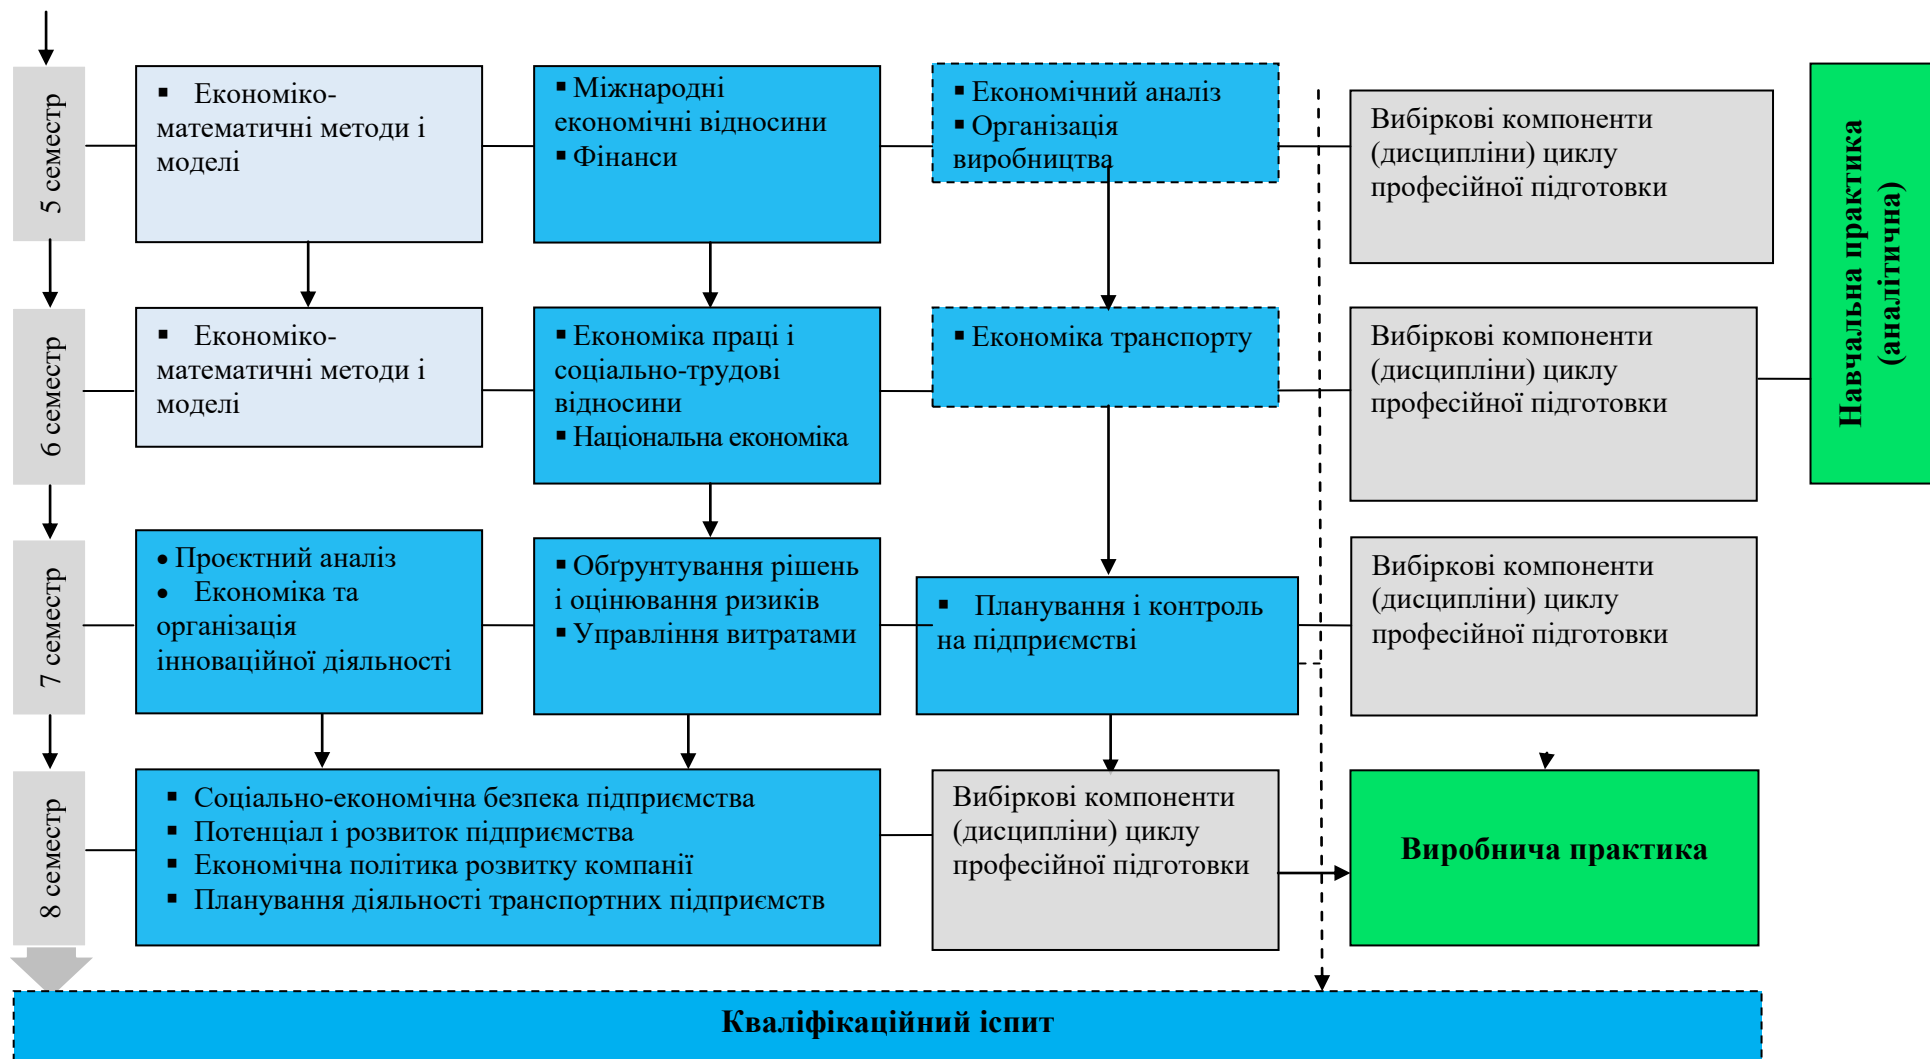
5 семестр

▪ Економіко-математичні методи і моделі

▪ Міжнародні економічні відносини
▪ Фінанси

▪ Економічний аналіз
▪ Організація виробництва

Вибіркові компоненти (дисципліни) циклу професійної підготовки

Навчальна практика (аналітична)

6 семестр

▪ Економіко-математичні методи і моделі

▪ Економіка праці і соціально-трудові відносини
▪ Національна економіка

▪ Економіка транспорту

Вибіркові компоненти (дисципліни) циклу професійної підготовки

7 семестр

• Проєктний аналіз
• Економіка та організація інноваційної діяльності

▪ Обґрунтування рішень і оцінювання ризиків
▪ Управління витратами

▪ Планування і контроль на підприємстві

Вибіркові компоненти (дисципліни) циклу професійної підготовки

8 семестр

▪ Соціально-економічна безпека підприємства
▪ Потенціал і розвиток підприємства
▪ Економічна політика розвитку компанії
▪ Планування діяльності транспортних підприємств

Вибіркові компоненти (дисципліни) циклу професійної підготовки

Виробнича практика

Кваліфікаційний іспит